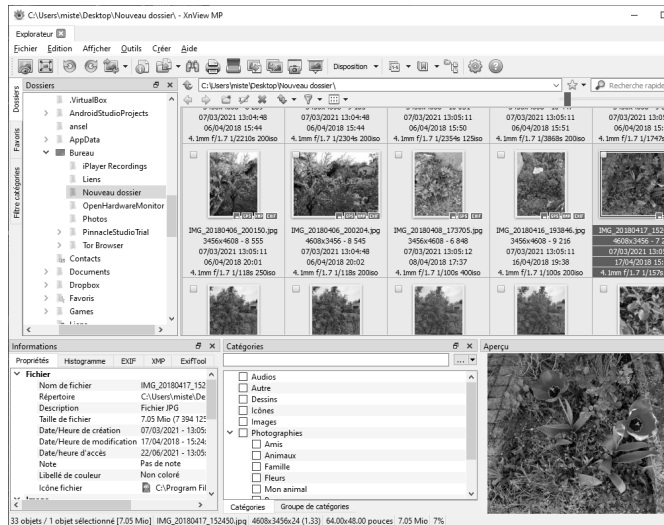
C:\Users\miste\Desktop\Nouveau dossier\ - XnView MP

Explorateur

Fichier Edition Afficher Outils Créer Aide

Disposition

Dossiers

Dossiers

Favoris

Filtre catégories

.VirtualBox
AndroidStudioProjects
ansel
AppData
Bureau
iPlayer Recordings
Liens
Nouveau dossier
OpenHardwareMonitor
Photos
PinnacleStudioTrial
Tor Browser
Contacts
Documents
Dropbox
Favoris
Games
Liens

C:\Users\miste\Desktop\Nouveau dossier\

Recherche rapide

07/03/2021 13:04:48
06/04/2018 15:44
4.1mm f/1.7 1/2210s 200iso

07/03/2021 13:04:48
06/04/2018 15:44
4.1mm f/1.7 1/2304s 200iso

07/03/2021 13:05:11
06/04/2018 15:50
4.1mm f/1.7 1/2354s 125iso

07/03/2021 13:05:11
06/04/2018 15:51
4.1mm f/1.7 1/3868s 200iso

07/03/2021 13:05
06/04/2018 15
4.1mm f/1.7 1/1747s

IMG_20180406_200150.jpg
3456x4608 - 8 555
07/03/2021 13:05:11
06/04/2018 20:01
4.1mm f/1.7 1/118s 250iso

IMG_20180406_200204.jpg
4608x3456 - 8 545
07/03/2021 13:04:48
06/04/2018 20:02
4.1mm f/1.7 1/118s 200iso

IMG_20180408_173705.jpg
3456x4608 - 6 848
07/03/2021 13:05:12
08/04/2018 17:37
4.1mm f/1.7 1/100s 400iso

IMG_20180416_193846.jpg
3456x4608 - 9 216
07/03/2021 13:05:11
16/04/2018 19:38
4.1mm f/1.7 1/100s 200iso

IMG_20180417_152
4608x3456 - 7
07/03/2021 13:05
17/04/2018 15
4.1mm f/1.7 1/157s

Informations

Propriétés Histogramme EXIF XMP ExifTool

Fichier
Nom de fichier IMG_20180417_152
Répertoire C:\Users\miste\De
Description Fichier JPG
Taille de fichier 7.05 Mio (7 394 125
Date/Heure de création 07/03/2021 - 13:05
Date/Heure de modification 17/04/2018 - 15:24
Date/heure d'accès 22/06/2021 - 13:05
Note Pas de note
Libellé de couleur Non coloré
Icône fichier C:\Program Fil
Image

Catégories

Audios
Autre
Dessins
Icônes
Images
Photographies
Amis
Animaux
Famille
Fleurs
Mon animal

Catégories Groupe de catégories

Aperçu

33 objets / 1 objet sélectionné [7.05 Mio] IMG_20180417_152450.jpg 4608x3456x24 (1.33) 64.00x48.00 pouces 7.05 Mio 7%